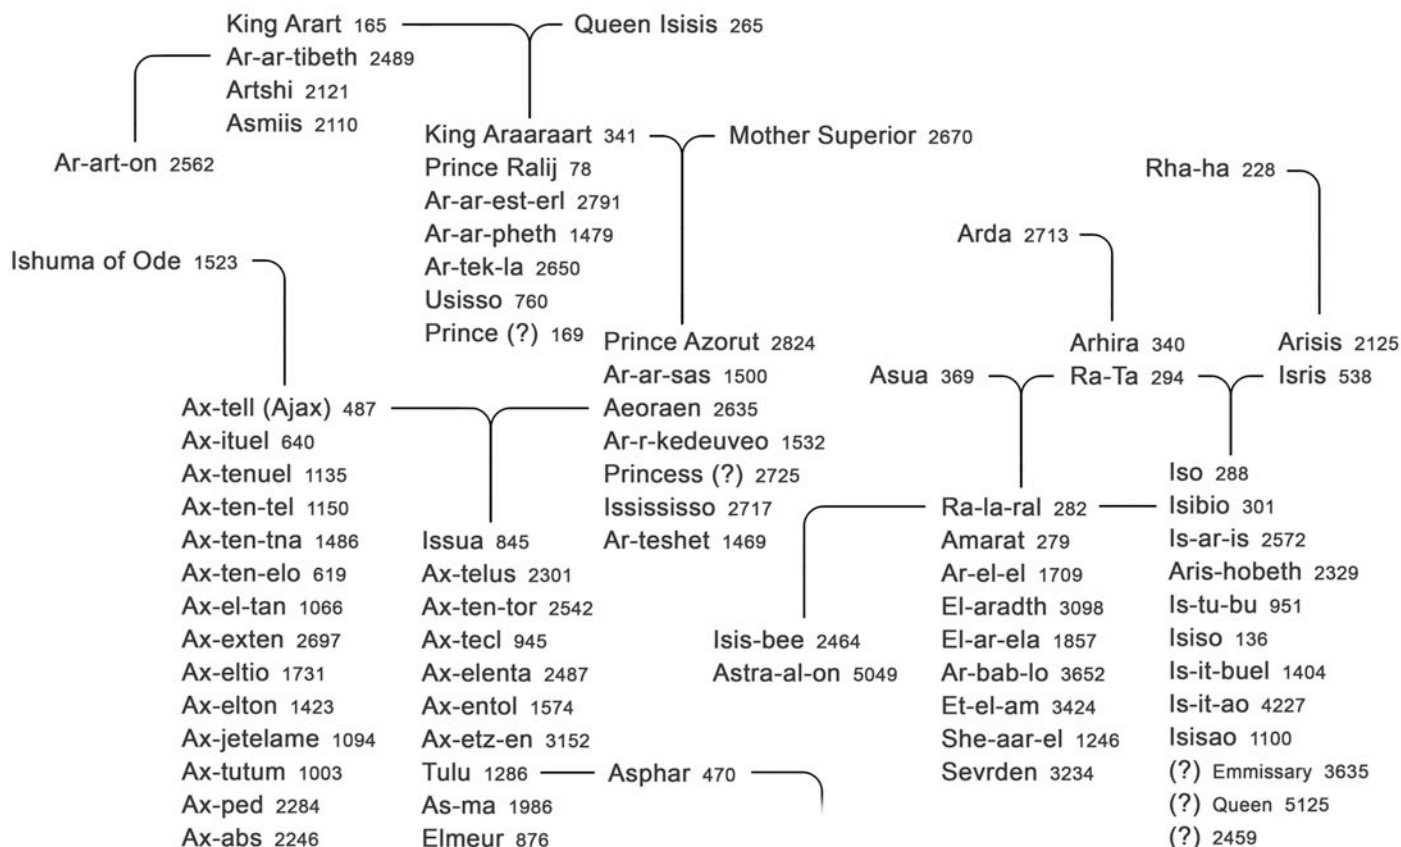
King Arart 165
Queen Isisis 265
Ar-ar-tibeth 2489
Artshi 2121
Asmiis 2110
Ar-art-on 2562

King Araaraart 341
Mother Superior 2670
Prince Ralij 78
Ar-ar-est-erl 2791
Ar-ar-pheth 1479
Ar-tek-la 2650
Usisso 760
Prince (?) 169

Prince Azorut 2824
Ar-ar-sas 1500
Aeoraen 2635
Ar-r-kedeuveo 1532
Princess (?) 2725
Issississo 2717
Ar-teshet 1469

Ishuma of Ode 1523

Ax-tell (Ajax) 487
Ax-ituel 640
Ax-tenuel 1135
Ax-ten-tel 1150
Ax-ten-tna 1486
Ax-ten-elo 619
Ax-el-tan 1066
Ax-exten 2697
Ax-eltio 1731
Ax-elton 1423
Ax-jetelame 1094
Ax-tutum 1003
Ax-ped 2284
Ax-abs 2246

Issua 845
Ax-telus 2301
Ax-ten-tor 2542
Ax-tecl 945
Ax-elenta 2487
Ax-entol 1574
Ax-etz-en 3152
Tulu 1286
Asphar 470
As-ma 1986
Elmeur 876

Rha-ha 228
Arda 2713
Arhira 340
Arisis 2125
Asua 369
Ra-Ta 294
Isris 538

Ra-la-ral 282
Amarat 279
Ar-el-el 1709
El-aradth 3098
El-ar-ela 1857
Ar-bab-lo 3652
Et-el-am 3424
She-aar-el 1246
Sevrden 3234

Isis-bee 2464
Astra-al-on 5049

Iso 288
Isibio 301
Is-ar-is 2572
Aris-hobeth 2329
Is-tu-bu 951
Isiso 136
Is-it-buel 1404
Is-it-ao 4227
Isisao 1100
(?) Emmissary 3635
(?) Queen 5125
(?) 2459